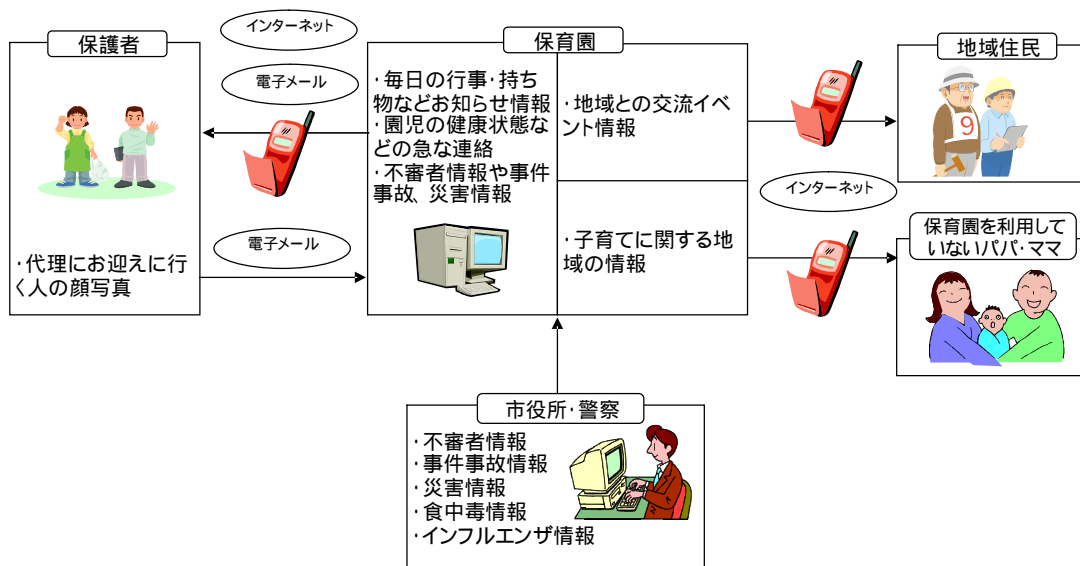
インターネット

電子メール

保護者

・代理にお迎えに行く人の顔写真

電子メール

保育園

・毎日の行事・持ち物などお知らせ情報
・園児の健康状態などの急な連絡
・不審者情報や事件事故、災害情報

・地域との交流イベント情報

・子育てに関する地域の情報

地域住民

9

インターネット

保育園を利用していないパパ・ママ

市役所・警察

・不審者情報
・事件事故情報
・災害情報
・食中毒情報
・インフルエンザ情報